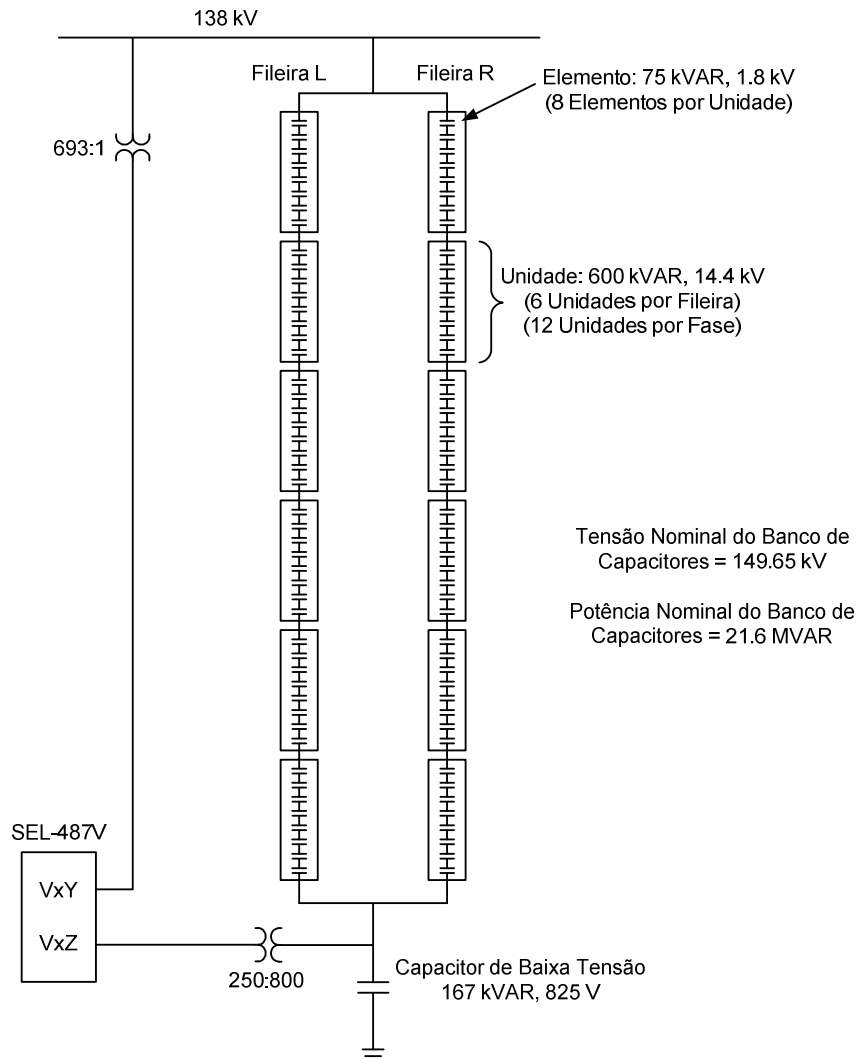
138 kV

Fileira L

Fileira R

Elemento: 75 kVAR, 1.8 kV
(8 Elementos por Unidade)

693:1

Unidade: 600 kVAR, 14.4 kV
(6 Unidades por Fileira)
(12 Unidades por Fase)

Tensão Nominal do Banco de Capacitores = 149.65 kV

Potência Nominal do Banco de Capacitores = 21.6 MVAR

SEL-487V

VxY

VxZ

250:800

Capacitor de Baixa Tensão
167 kVAR, 825 V